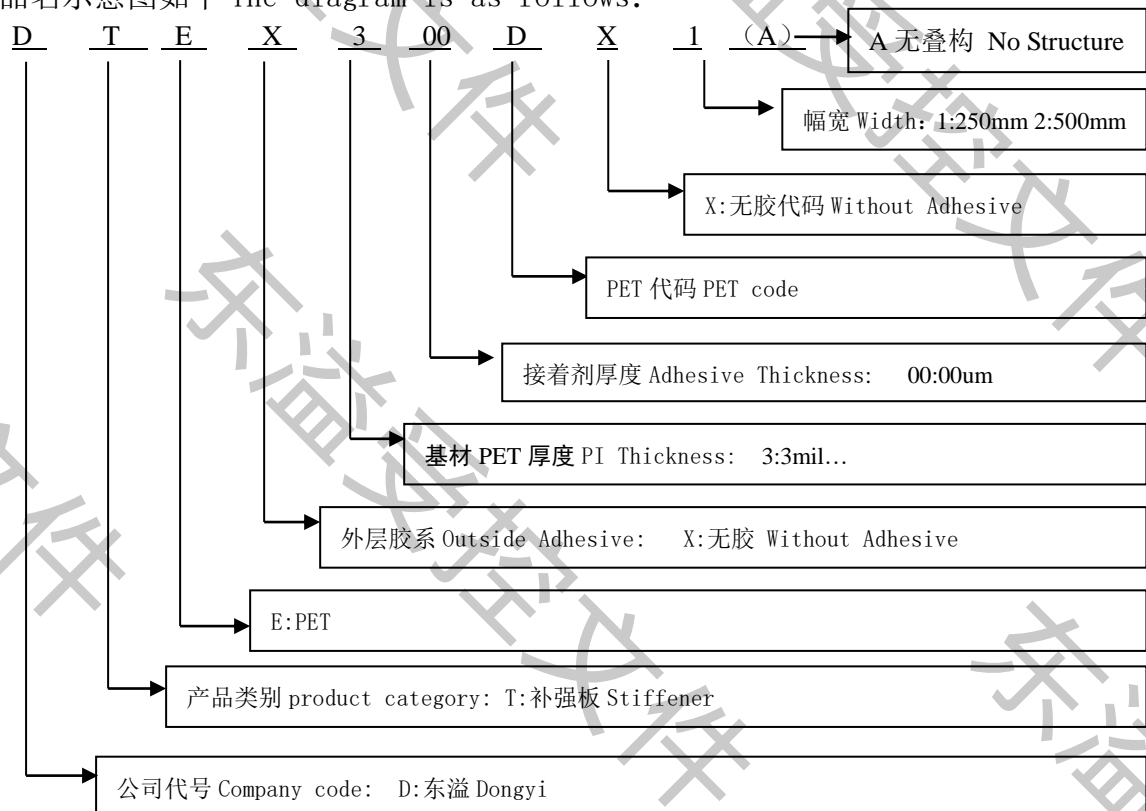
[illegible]品名示意图如下 The diagram is as follows:

D T E X 3 00 D X 1 （A）

A 无叠构 No Structure

幅宽 Width：1:250mm 2:500mm

X:无胶代码 Without Adhesive

PET 代码 PET code

接着剂厚度 Adhesive Thickness: 00:00um

基材 PET 厚度 PI Thickness: 3:3mil…

外层胶系 Outside Adhesive: X:无胶 Without Adhesive

E:PET

产品类别 product category: T:补强板 Stiffener

公司代号 Company code: D:东溢 Dongyi